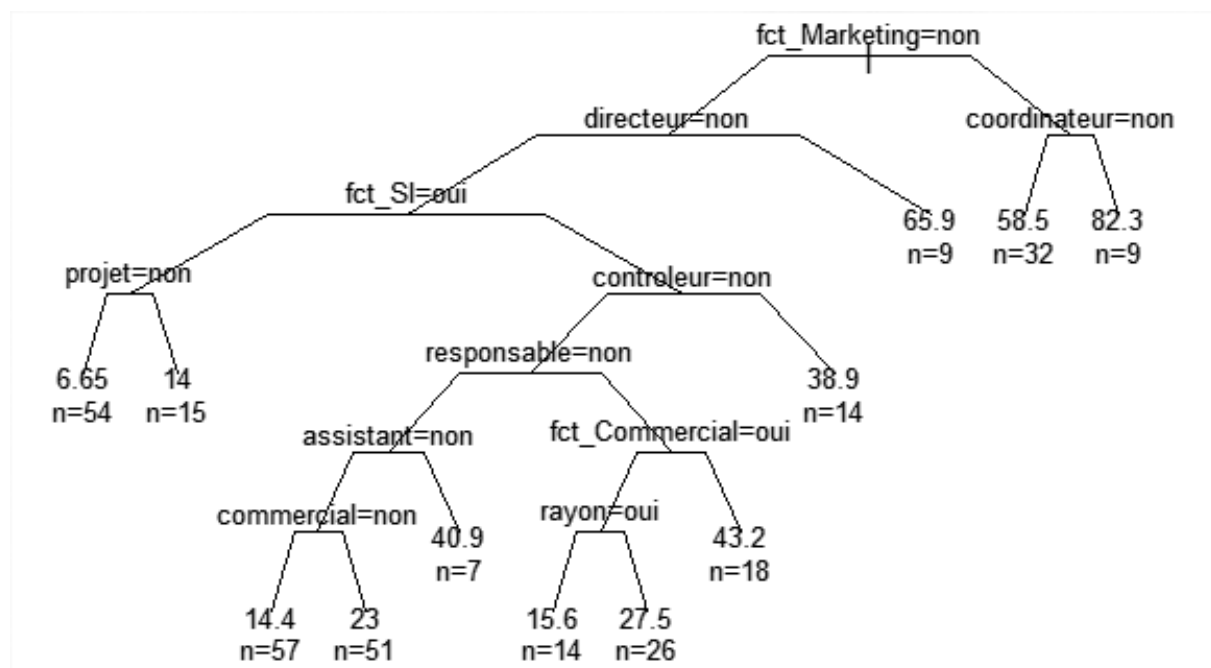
fct_Marketing=non

directeur=non

coordinateur=non

fct_SI=oui

65.9
n=9

58.5
n=32

82.3
n=9

projet=non

controleur=non

6.65
n=54

14
n=15

responsable=non

38.9
n=14

assistant=non

fct_Commercial=oui

commercial=non

40.9
n=7

rayon=oui

43.2
n=18

14.4
n=57

23
n=51

15.6
n=14

27.5
n=26